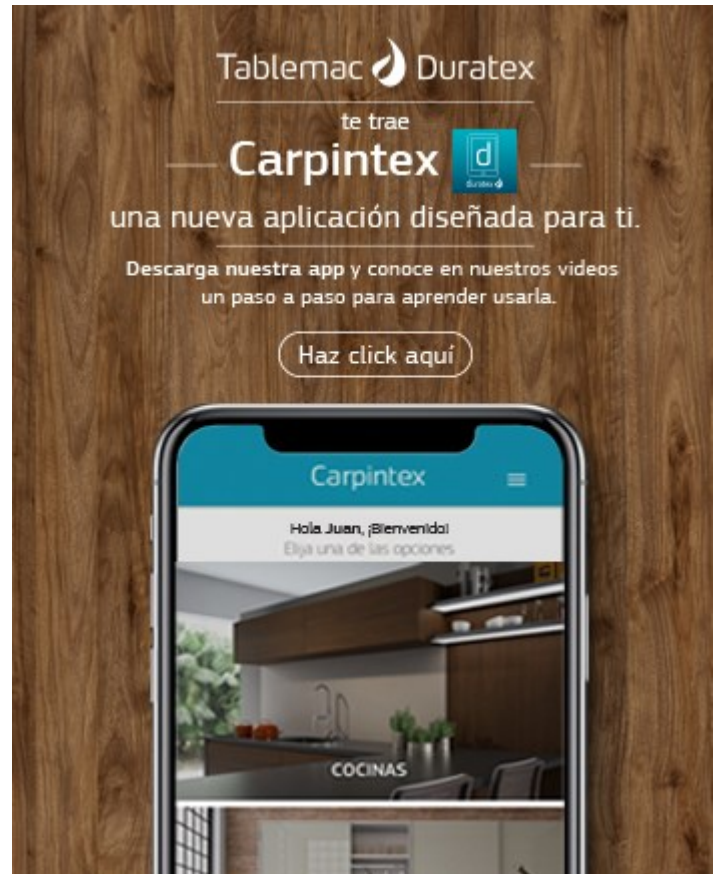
Tablemac Duratex

te trae

Carpintex

d

Duratex

una nueva aplicación diseñada para ti.

Descarga nuestra app y conoce en nuestros videos un paso a paso para aprender usarla.

Haz click aquí

Carpintex

Hola Juan, ¡Bienvenido!

Elija una de las opciones

COCINAS